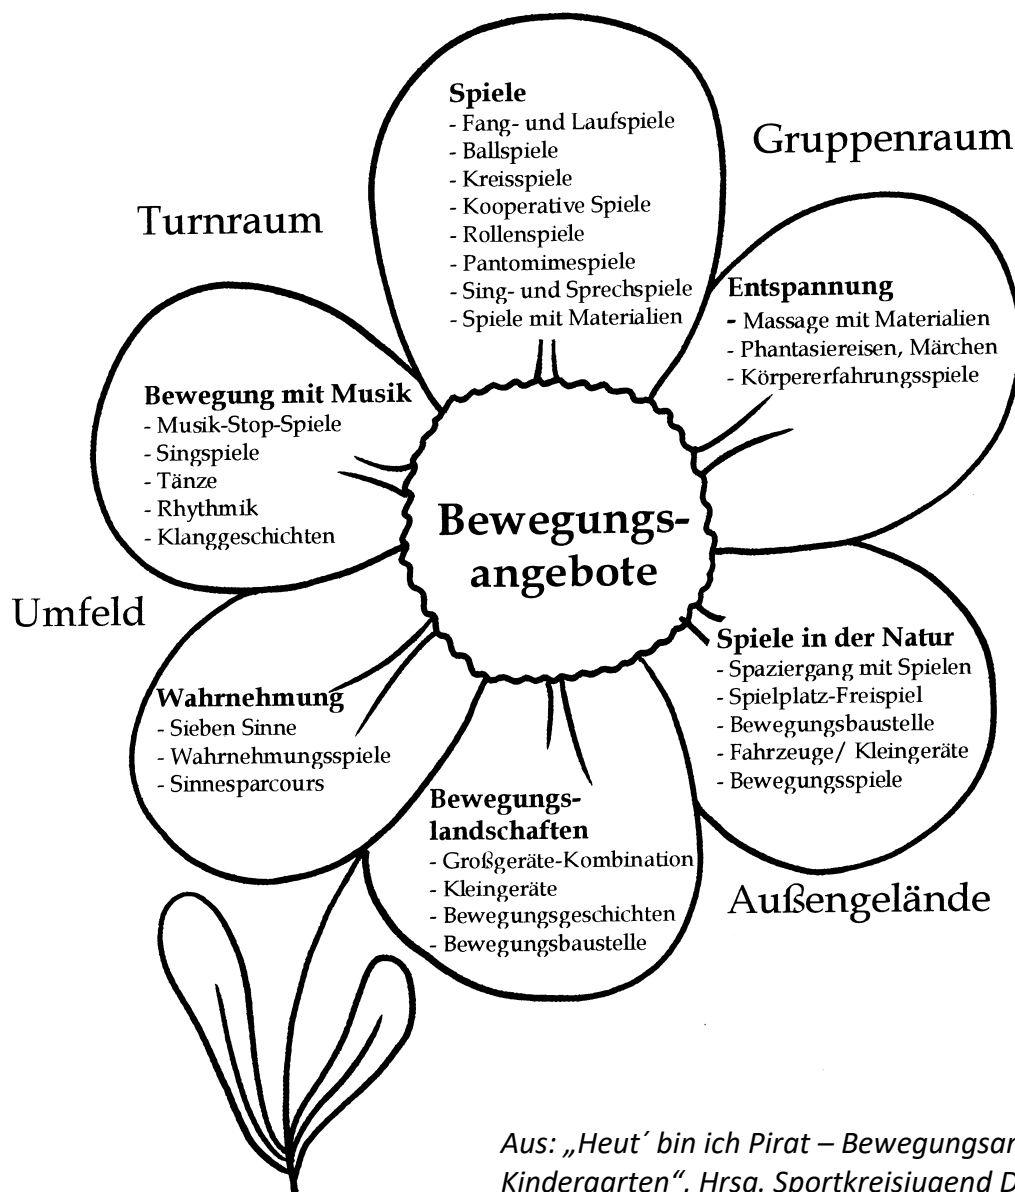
Spiele
- Fang- und Laufspiele
- Ballspiele
- Kreisspiele
- Kooperative Spiele
- Rollenspiele
- Pantomimespiele
- Sing- und Sprechspiele
- Spiele mit Materialien

Gruppenraum

Turnraum

Entspannung
- Massage mit Materialien
- Phantasiereisen, Märchen
- Körpererfahrungsspiele

Bewegung mit Musik
- Musik-Stop-Spiele
- Singspiele
- Tänze
- Rhythmik
- Klanggeschichten

Bewegungs-angebote

Umfeld

Spiele in der Natur
- Spaziergang mit Spielen
- Spielplatz-Freispiel
- Bewegungsbaustelle
- Fahrzeuge/ Kleingeräte
- Bewegungsspiele

Wahrnehmung
- Sieben Sinne
- Wahrnehmungsspiele
- Sinnesparcours

Bewegungslandschaften
- Großgeräte-Kombination
- Kleingeräte
- Bewegungsgeschichten
- Bewegungsbaustelle

Außengelände

Aus: „Heut´ bin ich Pirat – Bewegungsar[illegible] Kindergarten“. Hrsg. Sportkreisjugend D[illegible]